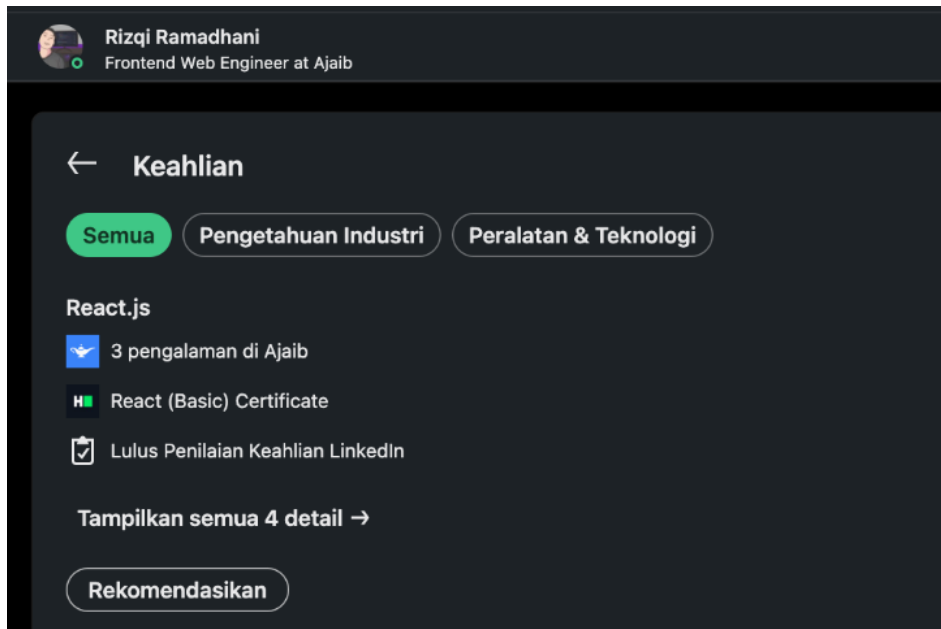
Rizqi Ramadhani
Frontend Web Engineer at Ajaib

← Keahlian

Semua Pengetahuan Industri Peralatan & Teknologi

React.js

3 pengalaman di Ajaib

H React (Basic) Certificate

Lulus Penilaian Keahlian LinkedIn

Tampilkan semua 4 detail →

Rekomendasikan